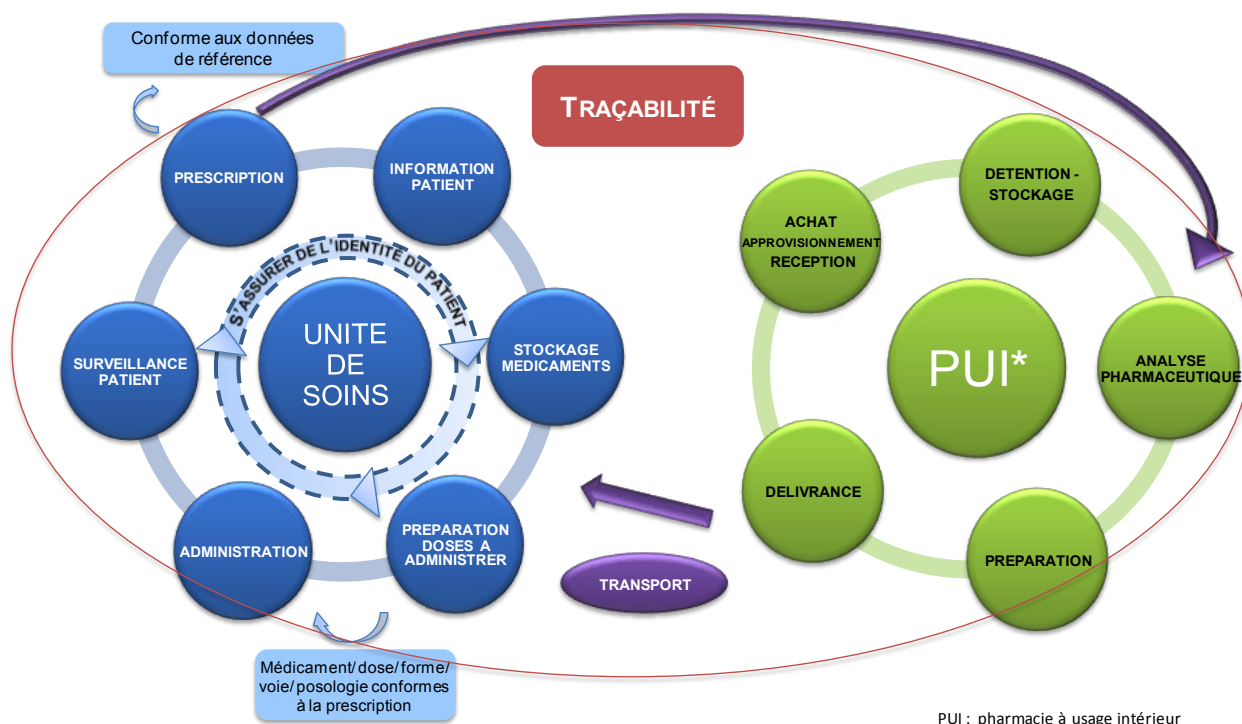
Conforme aux données de référence

TRAÇABILITÉ

PRESCRIPTION

INFORMATION PATIENT

S'ASSURER DE L'IDENTITE DU PATIENT

UNITE DE SOINS

SURVEILLANCE PATIENT

STOCKAGE MEDICAMENTS

ADMINISTRATION

PREPARATION DOSES A ADMINISTRER

Médicament/dose/forme/voie/posologie conformes à la prescription

TRANSPORT

ACHAT APPROVISIONNEMENT RECEPTION

DETENTION - STOCKAGE

PUI*

ANALYSE PHARMACEUTIQUE

DELIVRANCE

PREPARATION

PUI : pharmacie à usage intérieur